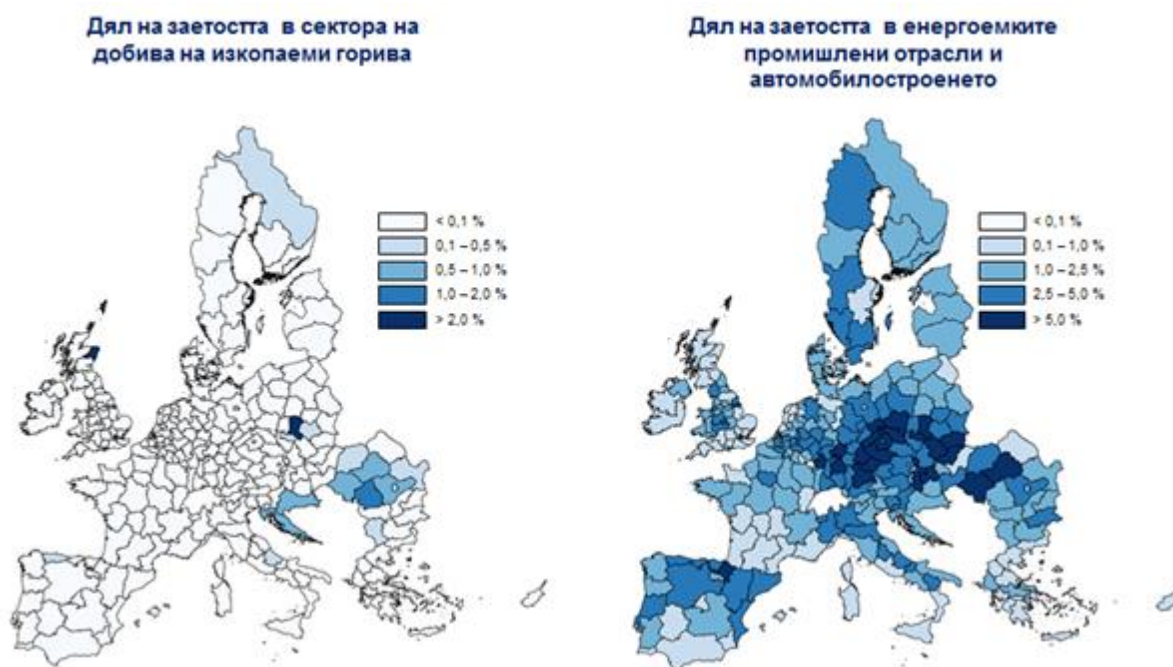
Дял на заетостта в сектора на добива на изкопаеми горива

< 0,1 %
0,1 – 0,5 %
0,5 – 1,0 %
1,0 – 2,0 %
> 2,0 %

Дял на заетостта в енергоемките промишлени отрасли и автомобилостроенето

< 0,1 %
0,1 – 1,0 %
1,0 – 2,5 %
2,5 – 5,0 %
> 5,0 %